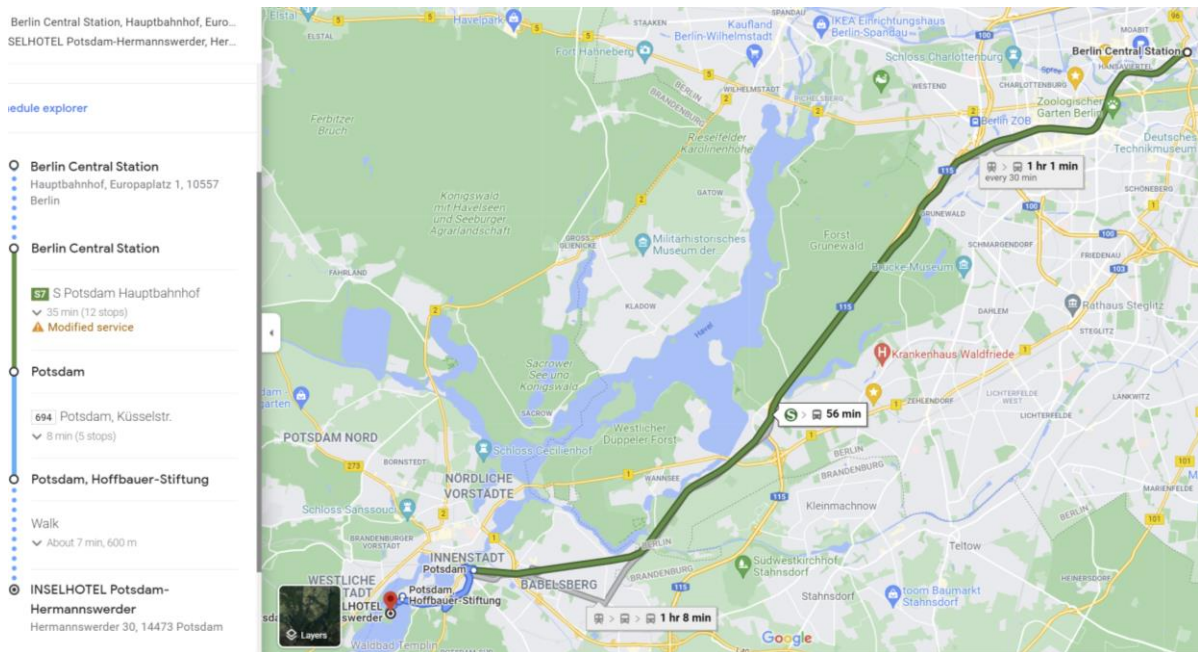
Berlin Central Station, Hauptbahnhof, Euro...
SELHOTEL Potsdam-Hermannswerder, Her...

edule explorer

Berlin Central Station
Hauptbahnhof, Europaplatz 1, 10557 Berlin

Berlin Central Station

S7 S Potsdam Hauptbahnhof
35 min (12 stops)
Modified service

Potsdam

694 Potsdam, Küsselstr.
8 min (5 stops)

Potsdam, Hoffbauer-Stiftung

Walk
About 7 min, 600 m

INSELHOTEL Potsdam-Hermannswerder
Hermannswerder 30, 14473 Potsdam

Elstal
Havelpark
STAAKEN
Kaufland Berlin-Wilhelmstadt
IKEA Einrichtungshaus Berlin-Spandau
SPANDAU
MOABIT
Berlin Central Station
ELSTAL
Fort Hahneberg
WILHELMSTADT
Schloss Charlottenburg
WESTEND
CHARLOTTENBURG
HANSAVIERTEL
Zoologischer Garten Berlin
Ferbitzer Bruch
Rieselfelder Karolinenhöhe
Berlin ZOB
Deutsches Technikmuseum
1 hr 1 min
every 30 min
GATOW
SCHÖNEBERG
Königswald mit Havelseen und Seeburger Agrarlandschaft
GROSS GLIENICKE
Militärhistorisches Museum der
Forst Grunewald
GRUNEWALD
SCHMARGENDORF
FRIEDENAU
FAHRLAND
Brücke-Museum
KLADOW
Rathaus Steglitz
STEGLITZ
DAHLEM
Havel
Sacrower See und Königswald
SACROW
Krankenhaus Waldfriede
LICHTERFELDE WEST
LANKWITZ
ZEHLENDORF
LICHTERFELDE
56 min
Westlicher Düppeler Forst
POTSDAM NORD
Schloss Cecilienhof
BORNSTEDT
NÖRDLICHE VORSTADTE
WANNSEE
BERLIN
BRANDENBURG
Kleinmachnow
MARIENFELDE
Schloss Sanssouci
BRANDENBURGER VORSTADT
INNENSTADT
Potsdam
Teltow
Südwestkirchhof Stahnsdorf
WESTLICHE VORSTADT
Potsdam, Hoffbauer-Stiftung
BABELSBERG
HEINERSDORF
Stahnsdorf
toom Baumarkt Stahnsdorf
INSELHOTEL Hermannswerder
1 hr 8 min
Layers
Waldbad Templin
Google